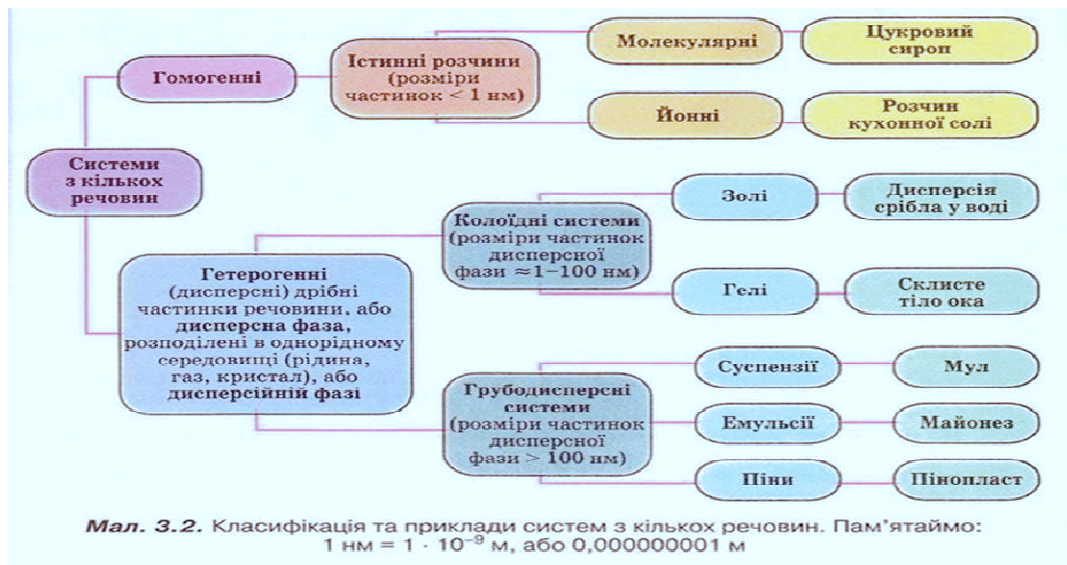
Системи з кількох речовин

Гомогенні

Істинні розчини (розміри частинок < 1 нм)

Молекулярні

Цукровий сироп

Йонні

Розчин кухонної солі

Гетерогенні (дисперсні) дрібні частинки речовини, або дисперсна фаза, розподілені в однорідному середовищі (рідина, газ, кристал), або дисперсійній фазі

Колоїдні системи (розміри частинок дисперсної фази ≈1–100 нм)

Золі

Дисперсія срібла у воді

Гелі

Склисте тіло ока

Грубодисперсні системи (розміри частинок дисперсної фази > 100 нм)

Суспензії

Мул

Емульсії

Майонез

Піни

Пінопласт

Мал. 3.2. Класифікація та приклади систем з кількох речовин. Пам'ятаймо: 1 нм = $1 \cdot 10^{-9}$ м, або 0,000000001 м